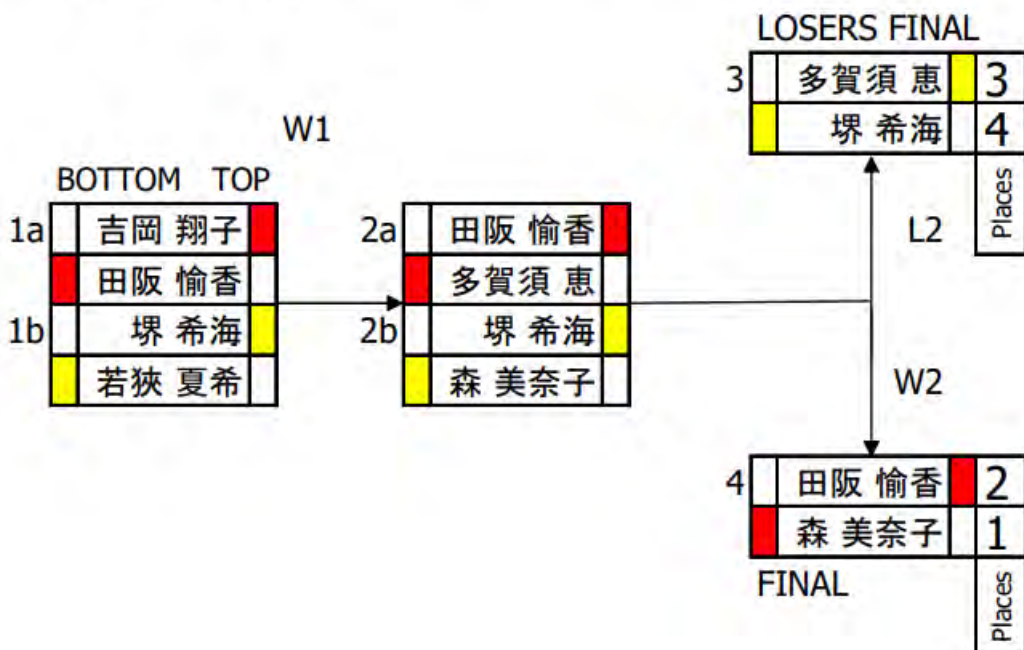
LOSERS FINAL

| 3 | 多賀須 恵 | 3 |
|---|---|---|
| | 堺 希海 | 4 |

Places

W1

BOTTOM TOP

| 1a | 吉岡 翔子 |
|---|---|
| | 田阪 愉香 |
| 1b | 堺 希海 |
| | 若狭 夏希 |

| 2a | 田阪 愉香 |
|---|---|
| | 多賀須 恵 |
| 2b | 堺 希海 |
| | 森 美奈子 |

L2

W2

| 4 | 田阪 愉香 | 2 |
|---|---|---|
| | 森 美奈子 | 1 |

FINAL

Places